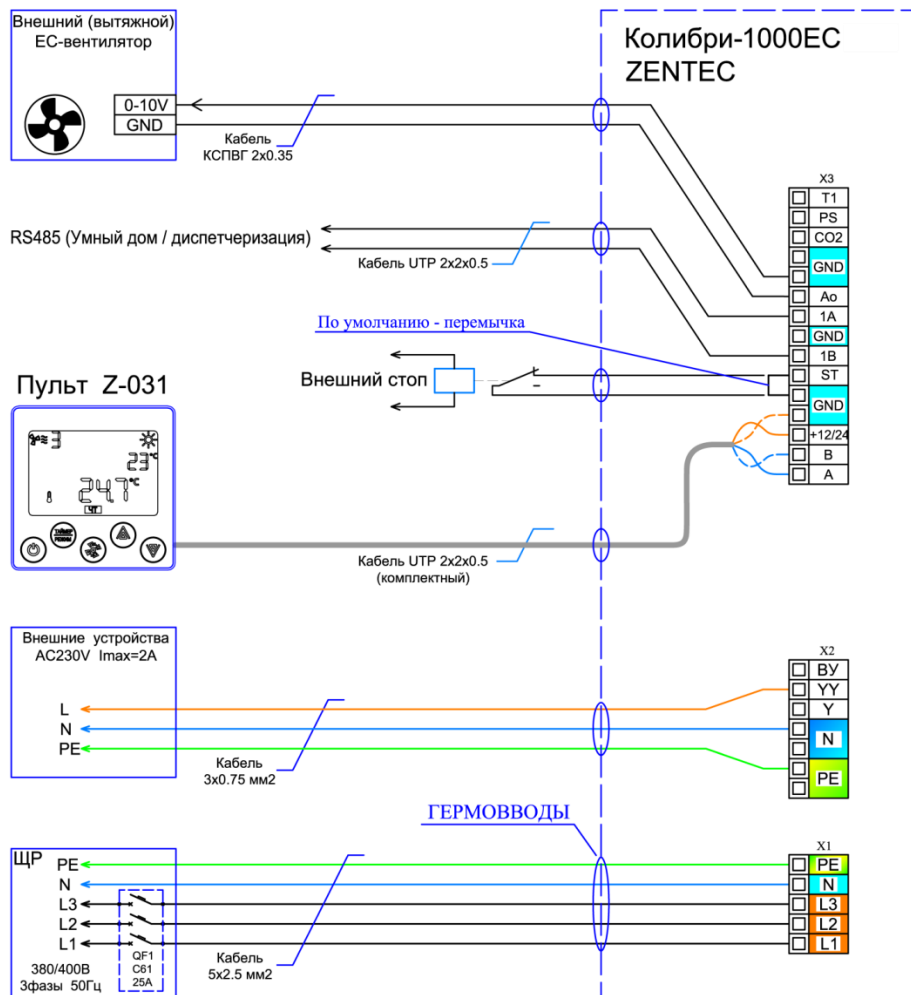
Внешний (вытяжной) ЕС-вентилятор

0-10V
GND

Кабель КСПВГ 2х0.35

Колибри-1000ЕС
ZENTEC

X3
T1
PS
CO2
GND
Ao
1A
GND
1B
ST
GND
+12/24
B
A

RS485 (Умный дом / диспетчеризация)

Кабель UTP 2х2х0.5

По умолчанию - перемычка

Внешний стоп

Пульт Z-031

23°
24.7°C
ЧТ

Кабель UTP 2х2х0.5 (комплектный)

Внешние устройства AC230V Imax=2A

L
N
PE

Кабель 3х0.75 мм2

X2
BY
YY
Y
N
PE

ГЕРМОВВОДЫ

ЩР
PE
N
L3
L2
L1

QF1 C61 25A

380/400В 3фазы 50Гц

Кабель 5х2.5 мм2

X1
PE
N
L3
L2
L1